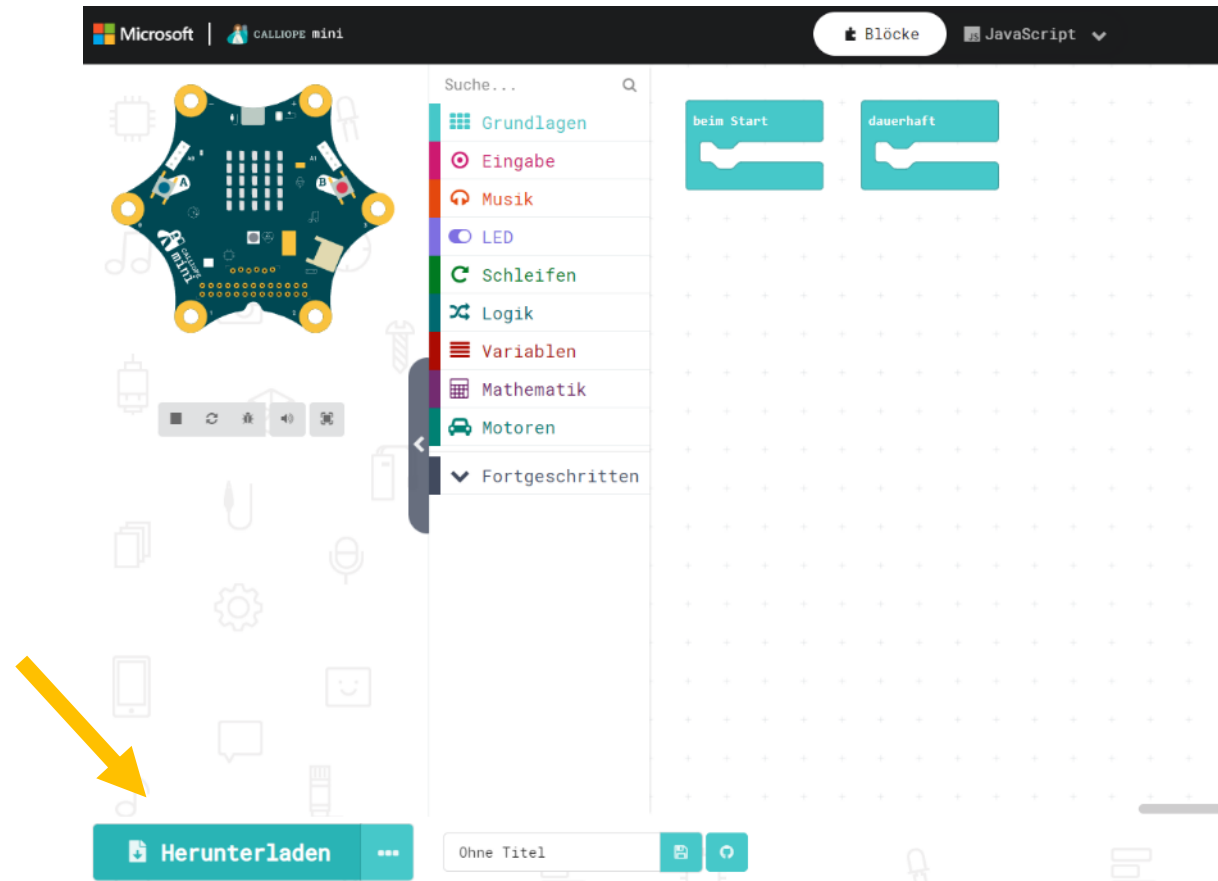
Microsoft | CALLIOPE mini

Blöcke

JavaScript

Suche...

Grundlagen

Eingabe

Musik

LED

Schleifen

Logik

Variablen

Mathematik

Motoren

Fortgeschritten

beim Start

dauerhaft

A

B

Herunterladen

Ohne Titel